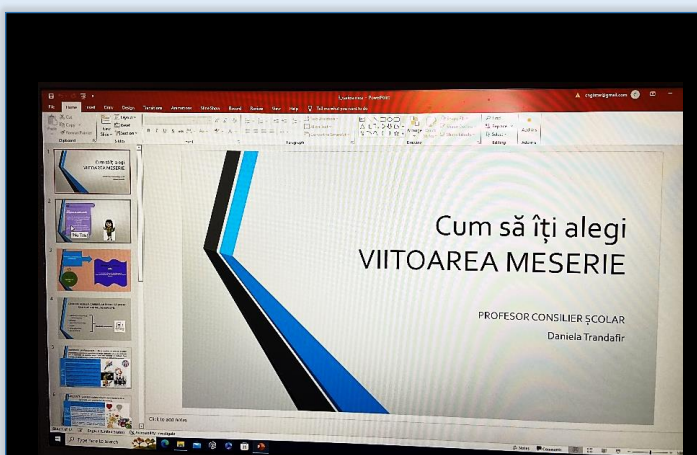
Cum să îți alegi
VIITOAREA MESERIE

PROFESOR CONSILIER ȘCOLAR
Daniela Trandafir

File Home Insert Draw Design Transitions Animations Slide Show Record Review View Help

Click to add notes

Cum să îți alegi
VIITOAREA MESERIE